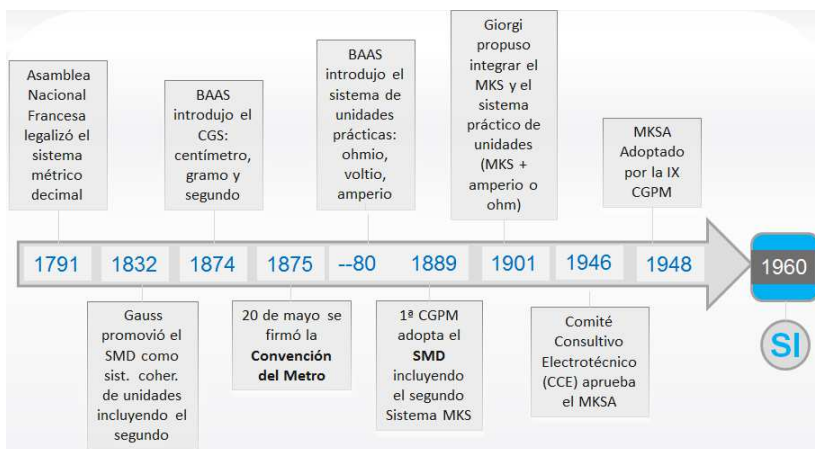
Asamblea Nacional Francesa legalizó el sistema métrico decimal

BAAS introdujo el CGS: centímetro, gramo y segundo

BAAS introdujo el sistema de unidades prácticas: ohmio, voltio, amperio

Giorgi propuso integrar el MKS y el sistema práctico de unidades (MKS + amperio o ohm)

MKSA Adoptado por la IX CGPM

1791 1832 1874 1875 --80 1889 1901 1946 1948 1960

Gauss promovió el SMD como sist. coher. de unidades incluyendo el segundo

20 de mayo se firmó la **Convención del Metro**

1ª CGPM adopta el **SMD** incluyendo el segundo Sistema MKS

Comité Consultivo Electrotécnico (CCE) aprueba el MKSA

SI